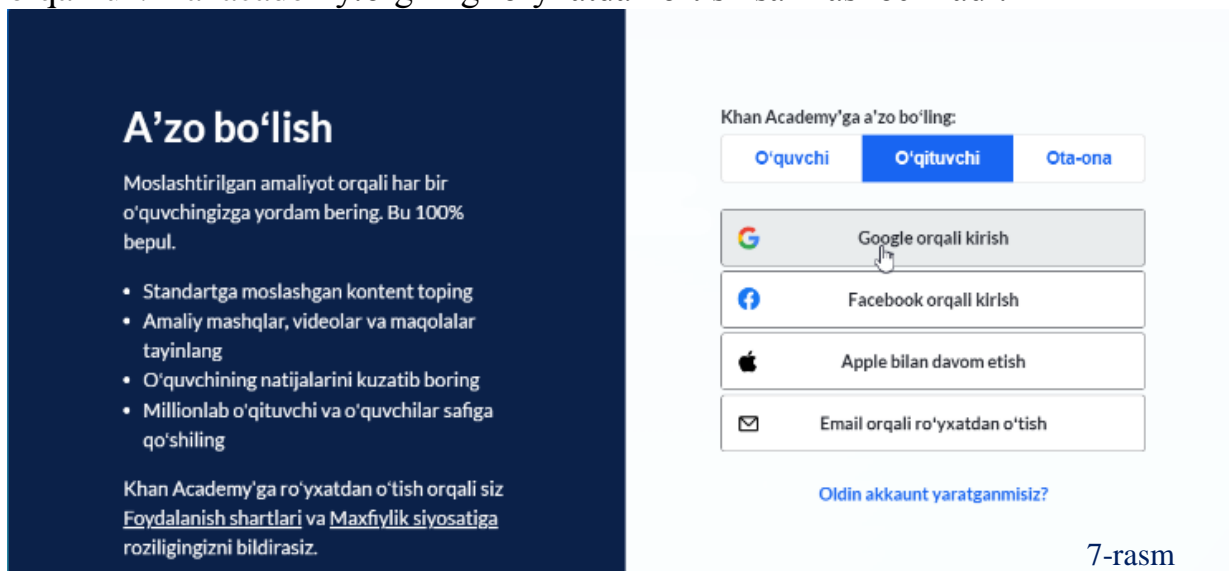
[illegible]

A’zo bo‘lish

Moslashtirilgan amaliyot orqali har bir o‘quvchingizga yordam bering. Bu 100% bepul.

• Standartga moslashgan kontent toping
• Amaliy mashqlar, videolar va maqolalar tayinlang
• O‘quvchining natijalarini kuzatib boring
• Millionlab o‘qituvchi va o‘quvchilar safiga qo‘shiling

Khan Academy'ga ro‘yxatdan o‘tish orqali siz Foydalanish shartlari va Maxfiylik siyosatiga roziligingizni bildirasiz.

Khan Academy'ga a'zo bo‘ling:

O‘quvchi | O‘qituvchi | Ota-ona

Google orqali kirish

Facebook orqali kirish

Apple bilan davom etish

Email orqali ro‘yxatdan o‘tish

Oldin akkaunt yaratganmisiz?

7-rasm